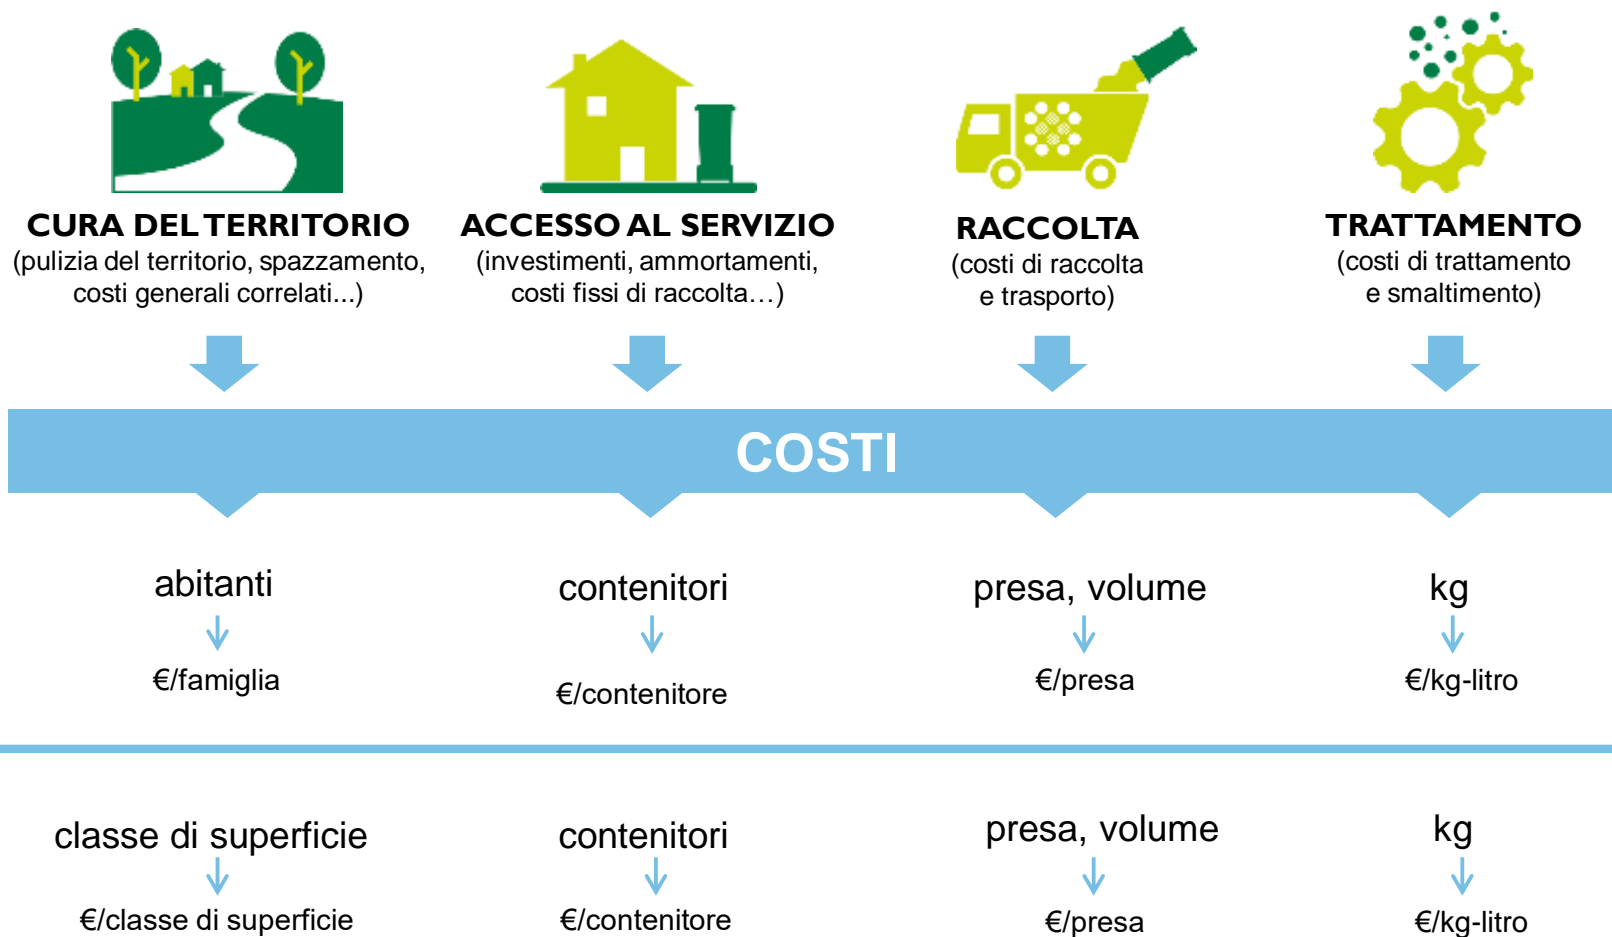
CURA DEL TERRITORIO
(pulizia del territorio, spazzamento, costi generali correlati...)

ACCESSO AL SERVIZIO
(investimenti, ammortamenti, costi fissi di raccolta…)

RACCOLTA
(costi di raccolta e trasporto)

TRATTAMENTO
(costi di trattamento e smaltimento)

COSTI

abitanti
€/famiglia

contenitori
€/contenitore

presa, volume
€/presa

kg
€/kg-litro

classe di superficie
€/classe di superficie

contenitori
€/contenitore

presa, volume
€/presa

kg
€/kg-litro